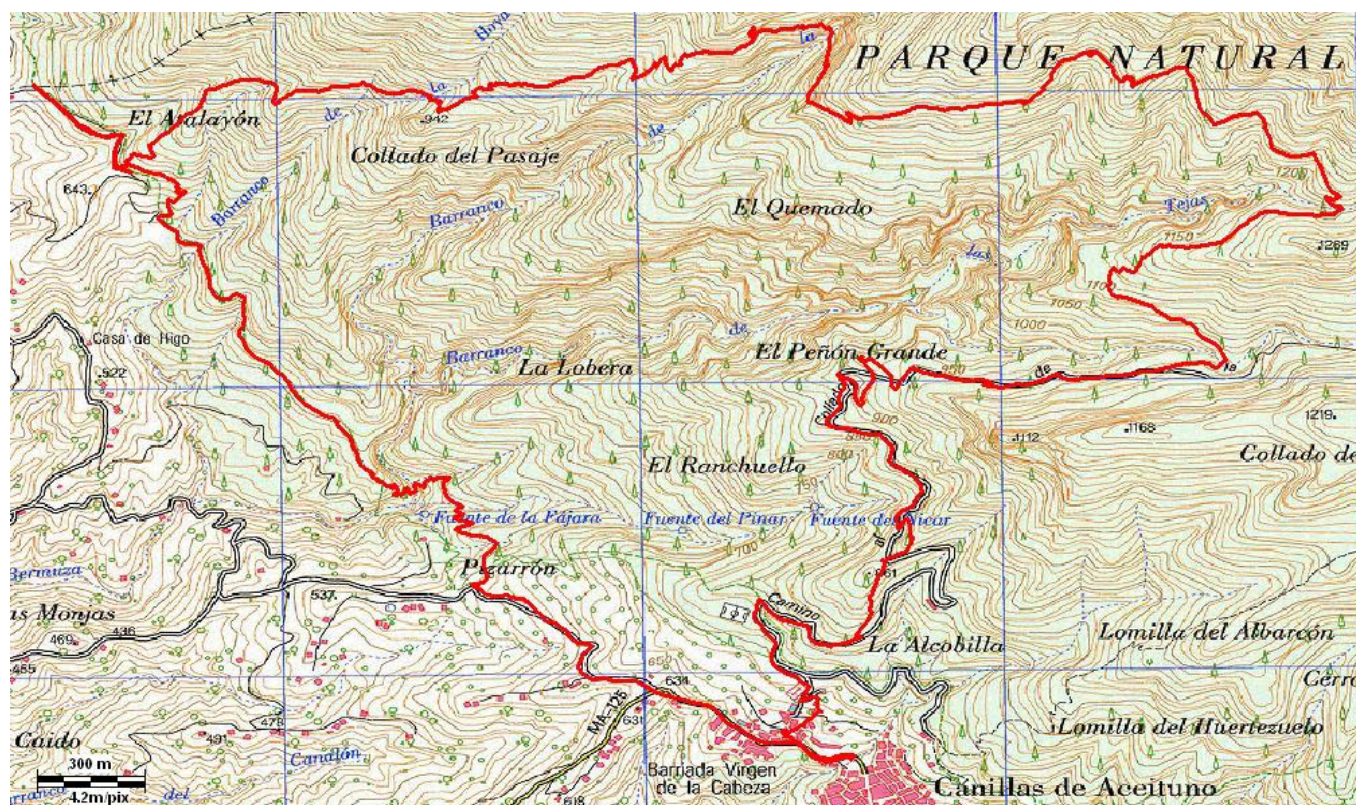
PARQUE NATURAL

El Atalayón

942

Collado del Pasaje

Barranco de la Hoya

de la

Barranco

El Quemado

Tejas

1200

1150

1269

643

Las

1100

1050

1000

Casa de Higo

522

Barranco

La Lobera

de

El Peñón Grande

950

de

la

900

850

1219

1112

1168

El Ranchuelo

800

750

Collado de

Fuente de la Fájara

Fuente del Pinar

Fuente del Nicar

700

Bermuza

Pizarrón

537

651

Camino

as Monjas

469

436

455

La Alcobilla

Lomilla del Albarcón

652

634

MA-125

631

Cerro

478

491

Lomilla del Huertezuelo

Caido

Canalón

300 m

4.2m/pix

del

618

Barriada Virgen de la Cabeza

Canillas de Aceituno